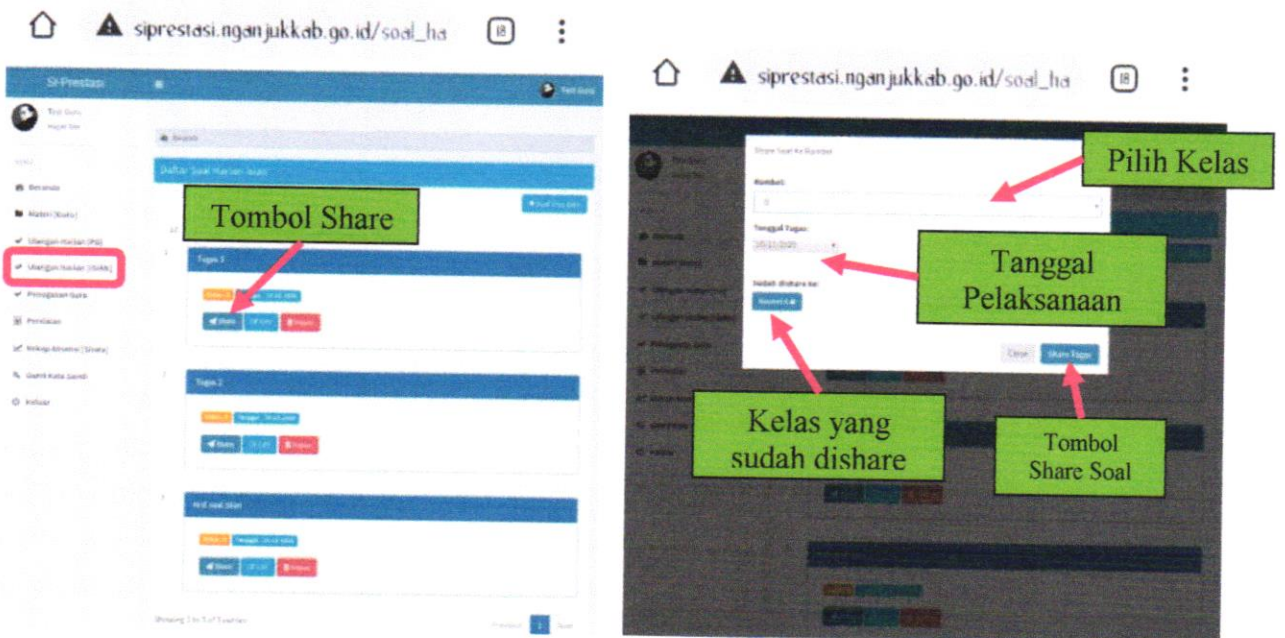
siprestasi.nganjukkab.go.id/soal_ha

18

Si-Prestasi

Test Guru

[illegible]

Beranda

Materi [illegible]

Ulangan Harian (PG)

Ulangan Harian (Isian)

Penugasan Guru

Penilaian

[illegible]

Ganti Kata Sandi

Keluar

Beranda

Daftar Soal Harian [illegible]

Tombol Share

Tugas 3

Share

Tugas 2

Share

Share

Showing 1 to 3 of 3 entries

Previous 1 Next

siprestasi.nganjukkab.go.id/soal_ha

18

Share Soal Ke Rombel

Pilih Kelas

Rombel:

Tanggal Tugas:

Tanggal Pelaksanaan

Sudah dishare ke:

Kelas yang sudah dishare

Close

Share Tugas

Tombol Share Soal